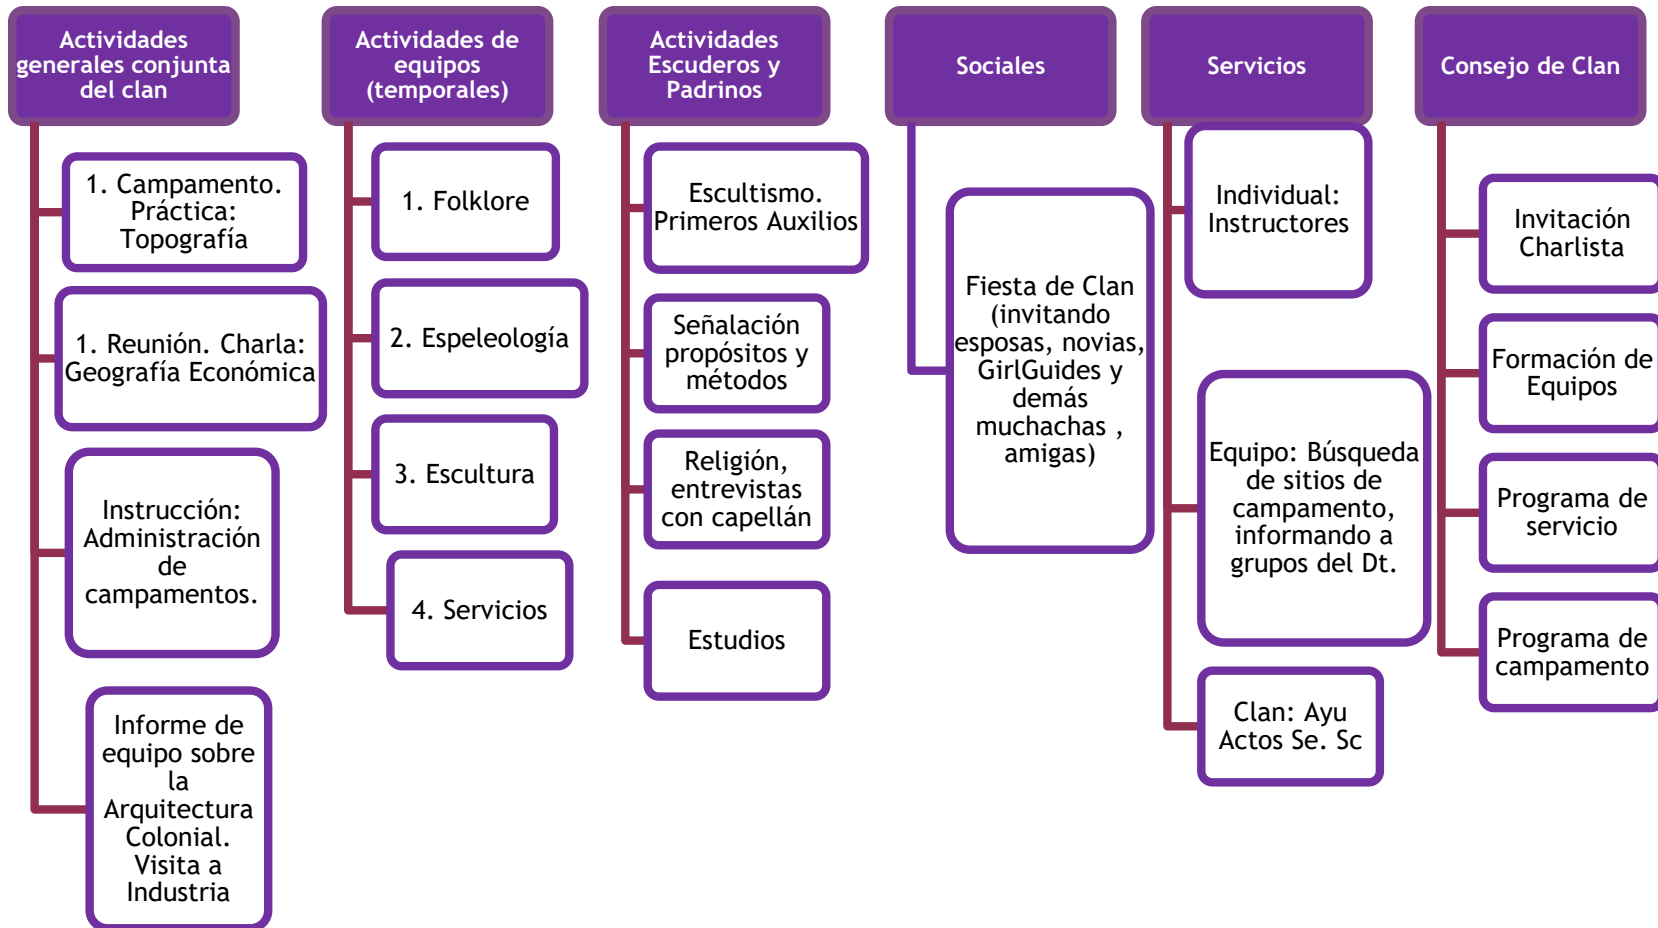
Actividades generales conjunta del clan

1. Campamento. Práctica: Topografía

1. Reunión. Charla: Geografía Económica

Instrucción: Administración de campamentos.

Informe de equipo sobre la Arquitectura Colonial. Visita a Industria

Actividades de equipos (temporales)

1. Folklore

2. Espeleología

3. Escultura

4. Servicios

Actividades Escuderos y Padrinos

Escultismo. Primeros Auxilios

Señalación propósitos y métodos

Religión, entrevistas con capellán

Estudios

Sociales

Fiesta de Clan (invitando esposas, novias, GirlGuides y demás muchachas , amigas)

Servicios

Individual: Instructores

Equipo: Búsqueda de sitios de campamento, informando a grupos del Dt.

Clan: Ayu Actos Se. Sc

Consejo de Clan

Invitación Charlista

Formación de Equipos

Programa de servicio

Programa de campamento